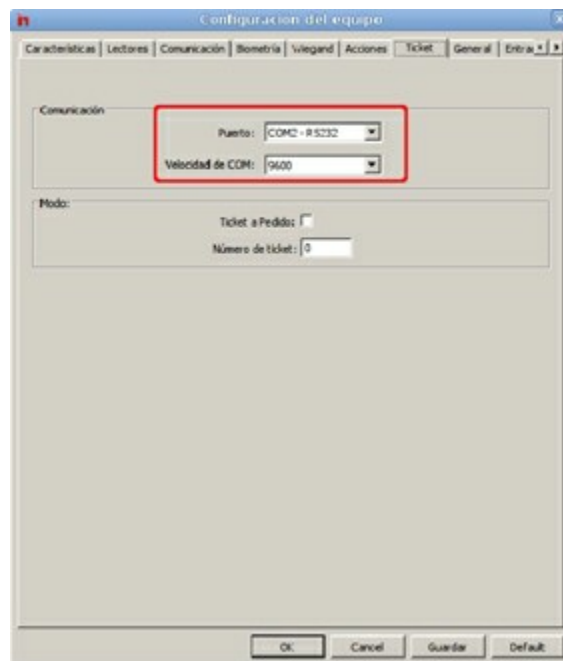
Configuracion del equipo

Características | Lectores | Comunicación | Biometría | Wiegand | Acciones | Ticket | General | Entra

Comunicación

Puerto: COM2 - RS232

Velocidad de COM: 9600

Modo:

Ticket a Pedido:

Número de ticket: 0

OK | Cancel | Guardar | Default